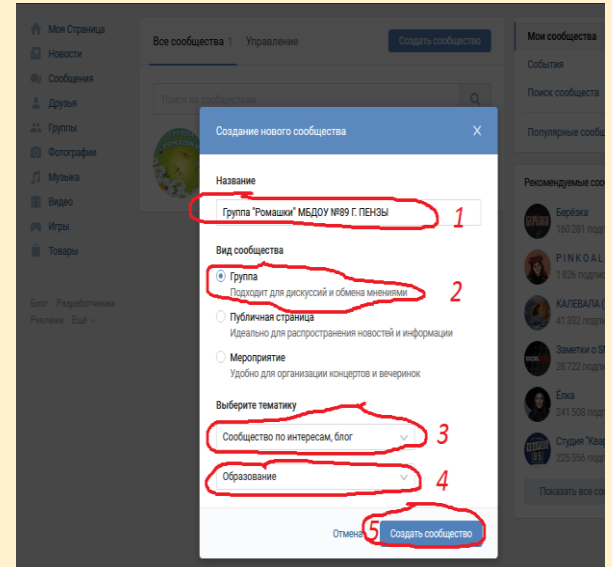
Моя Страница
Новости
Сообщения
Друзья
Группы
Фотографии
Музыка
Видео
Игры
Товары

Блог · Разработчикам
Реклама · Ещё

Все сообщества 1 Управление
Создать сообщество
Поиск по сообществам

Мои сообщества
События
Поиск сообщества
Популярные сообщ

Рекомендуемые сооб
Берёзка
160 281 по
PINKOAL
1 826 подпис
КАЛЕВАЛА (
41 332 подпи
Заметки о S
28 722 подп
Ёлка
241 508 под
Студия "Квар
225 556 под
Показать все сооб

Создание нового сообщества

Название
Группа "Ромашки" МБДОУ №89 Г. ПЕНЗЫ
1

Вид сообщества
Группа
Подходит для дискуссий и обмена мнениями
2
Публичная страница
Идеально для распространения новостей и информации
Мероприятие
Удобно для организации концертов и вечеринок

Выберите тематику
Сообщество по интересам, блог
3
Образование
4

Отмена
5
Создать сообщество